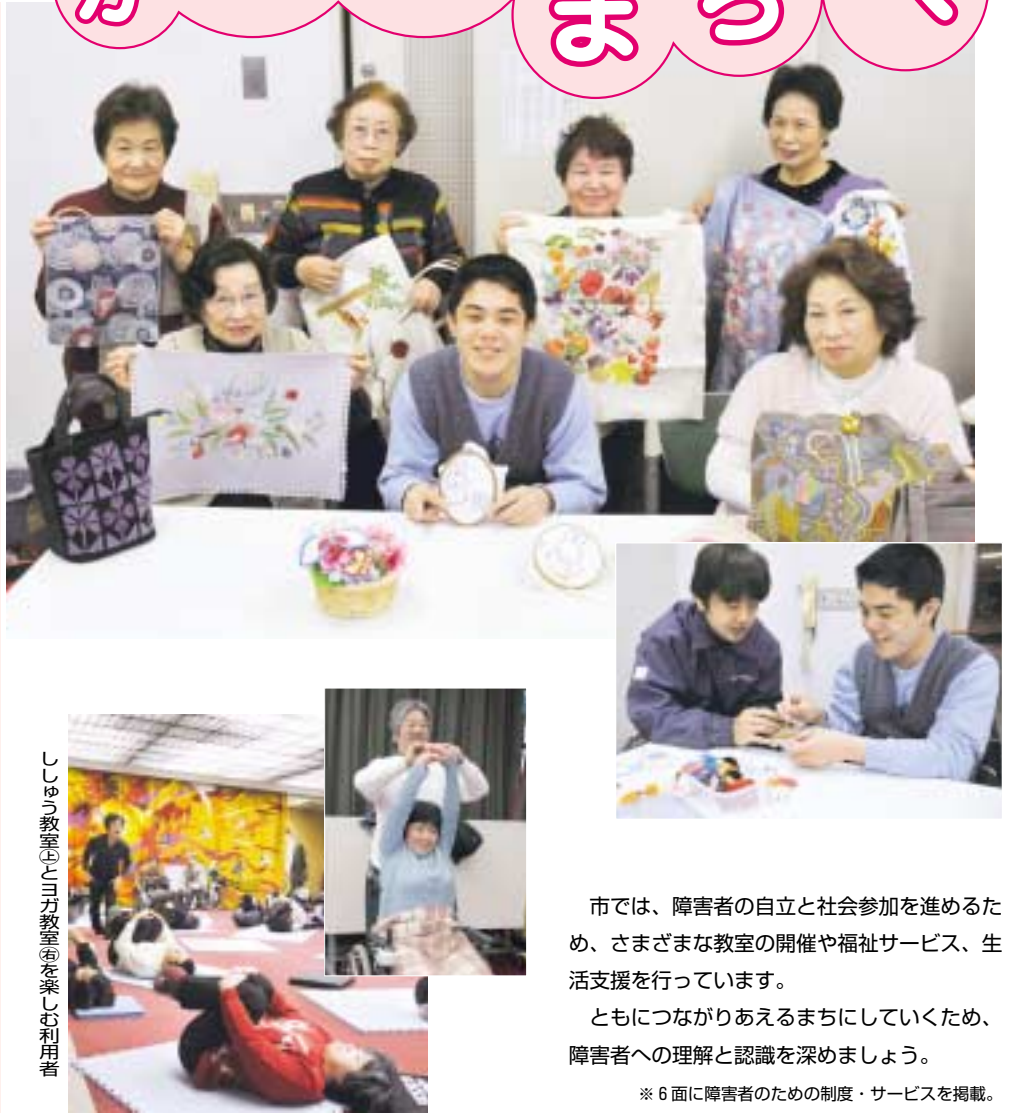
まち

ししゅう教室㊤とヨガ教室㊨を楽しむ利用者

市では、障害者の自立と社会参加を進めるため、さまざまな教室の開催や福祉サービス、生活支援を行っています。

ともにつながりあえるまちにしていくため、障害者への理解と認識を深めましょう。

※6面に障害者のための制度・サービスを掲載。